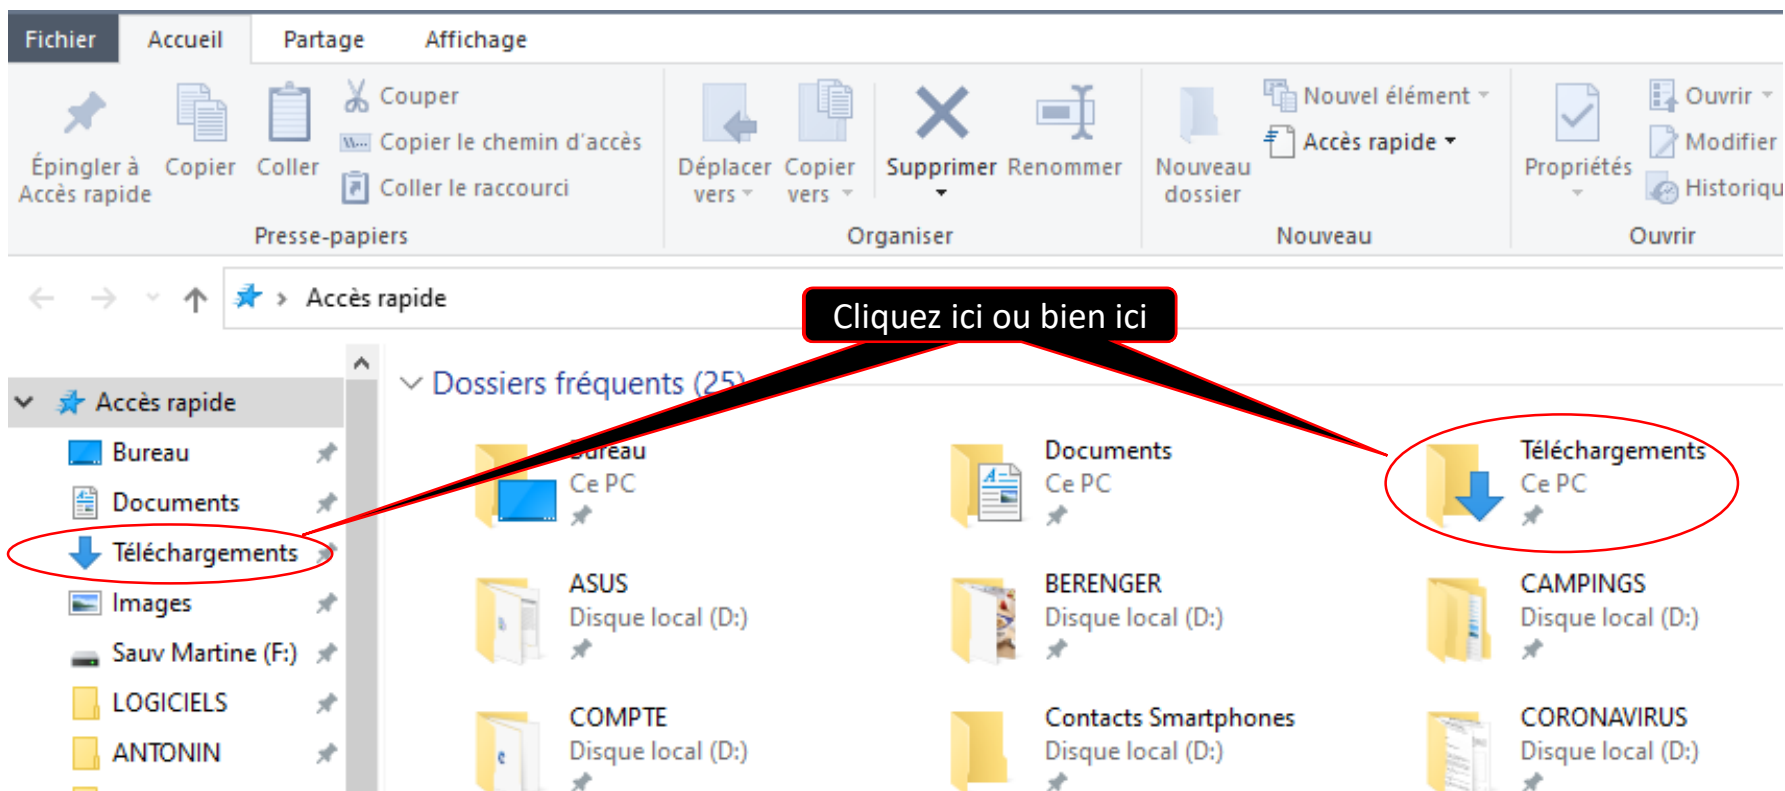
Fichier Accueil Partage Affichage

Épingler à Accès rapide
Copier
Coller
Couper
Copier le chemin d'accès
Coller le raccourci
Presse-papiers

Déplacer vers
Copier vers
Supprimer
Renommer
Organiser

Nouveau dossier
Nouvel élément
Accès rapide
Nouveau

Propriétés
Ouvrir
Modifier
Historiqu
Ouvrir

Accès rapide

Cliquez ici ou bien ici

Accès rapide
Bureau
Documents
Téléchargements
Images
Sauv Martine (F:)
LOGICIELS
ANTONIN

Dossiers fréquents (25)

Bureau
Ce PC

Documents
Ce PC

Téléchargements
Ce PC

ASUS
Disque local (D:)

BERENGER
Disque local (D:)

CAMPINGS
Disque local (D:)

COMPTE
Disque local (D:)

Contacts Smartphones
Disque local (D:)

CORONAVIRUS
Disque local (D:)